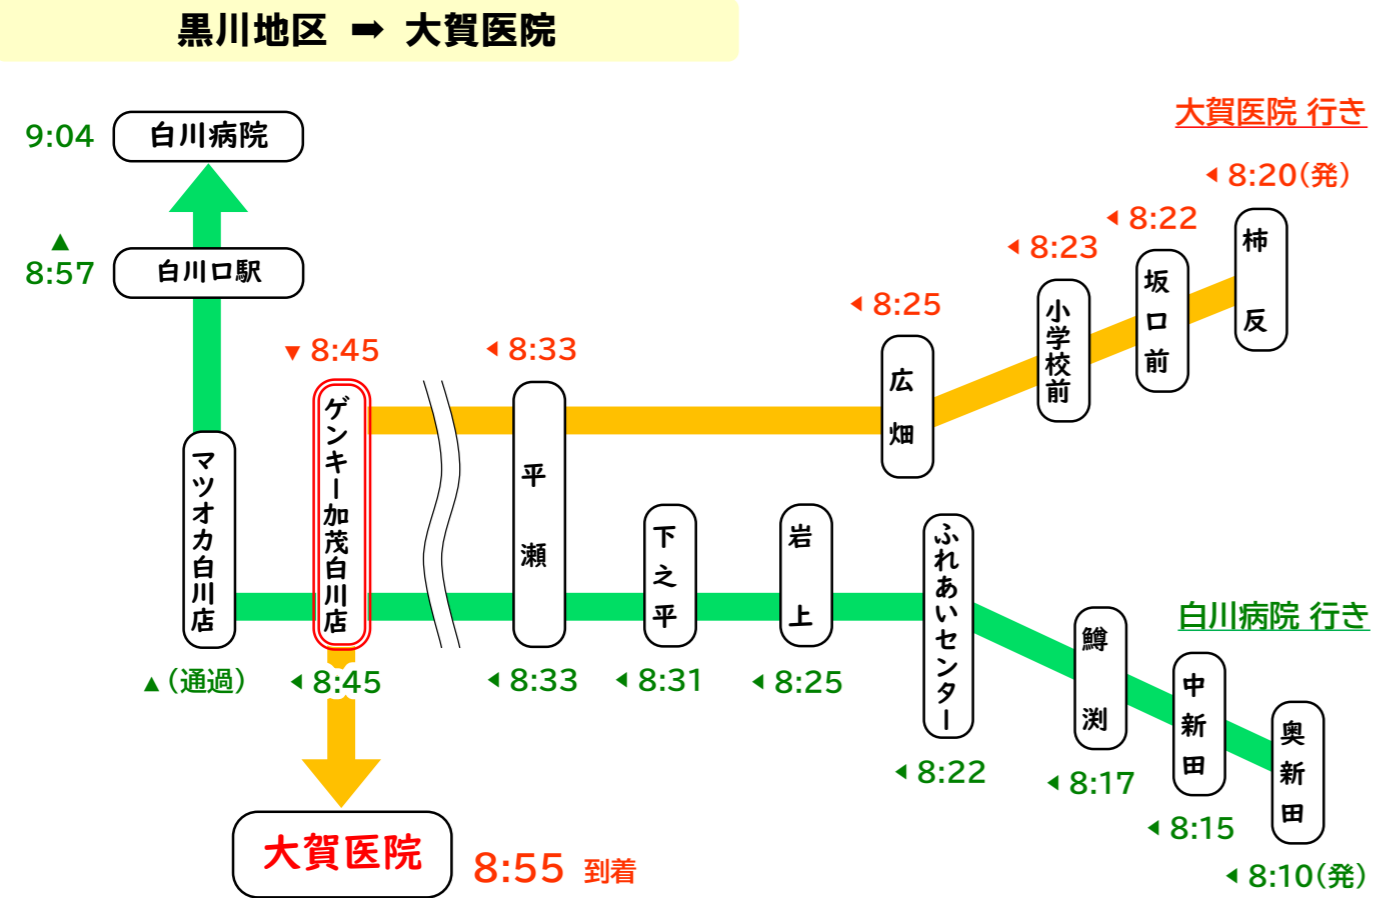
黒川地区 ➡ 大賀医院

大賀医院 行き

9:04 白川病院

▲
8:57 白川口駅

◂ 8:20(発) 柿反
◂ 8:22 坂口前
◂ 8:23 小学校前
◂ 8:25 広畑
◂ 8:33 平瀬
▾ 8:45 ゲンキー加茂白川店

マツオカ白川店

白川病院 行き

▲(通過)
◂ 8:45
◂ 8:33
◂ 8:31 下之平
◂ 8:25 岩上
◂ 8:22 ふれあいセンター
◂ 8:17 鱒渕
◂ 8:15 中新田
◂ 8:10(発) 奥新田

大賀医院 8:55 到着